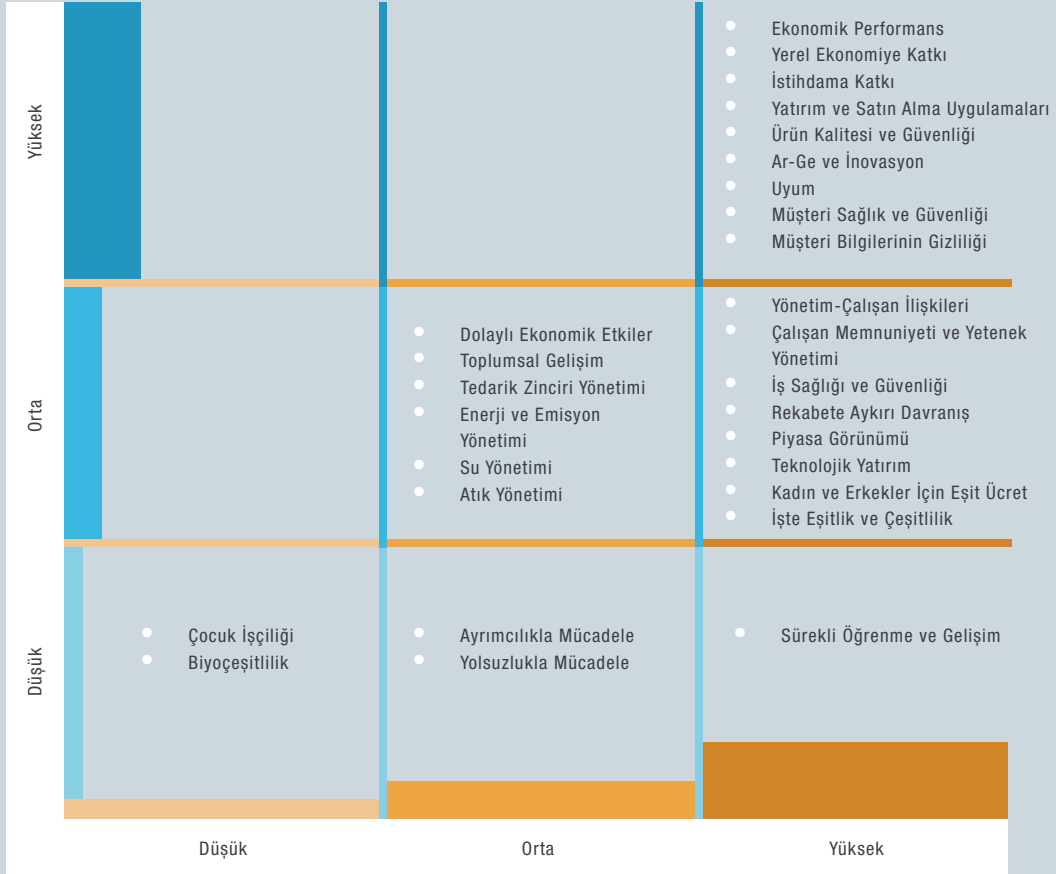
Yüksek

- Ekonomik Performans
- Yerel Ekonomiye Katkı
- İstihdama Katkı
- Yatırım ve Satın Alma Uygulamaları
- Ürün Kalitesi ve Güvenliği
- Ar-Ge ve İnovasyon
- Uyum
- Müşteri Sağlık ve Güvenliği
- Müşteri Bilgilerinin Gizliliği

Orta

- Dolaylı Ekonomik Etkiler
- Toplumsal Gelişim
- Tedarik Zinciri Yönetimi
- Enerji ve Emisyon Yönetimi
- Su Yönetimi
- Atık Yönetimi

- Yönetim-Çalışan İlişkileri
- Çalışan Memnuniyeti ve Yetenek Yönetimi
- İş Sağlığı ve Güvenliği
- Rekabete Aykırı Davranış
- Piyasa Görünümü
- Teknolojik Yatırım
- Kadın ve Erkekler İçin Eşit Ücret
- İşte Eşitlik ve Çeşitlilik

Düşük

- Çocuk İşçiliği
- Biyoçeşitlilik

- Ayrımcılıkla Mücadele
- Yolsuzlukla Mücadele

- Sürekli Öğrenme ve Gelişim

Düşük

Orta

Yüksek